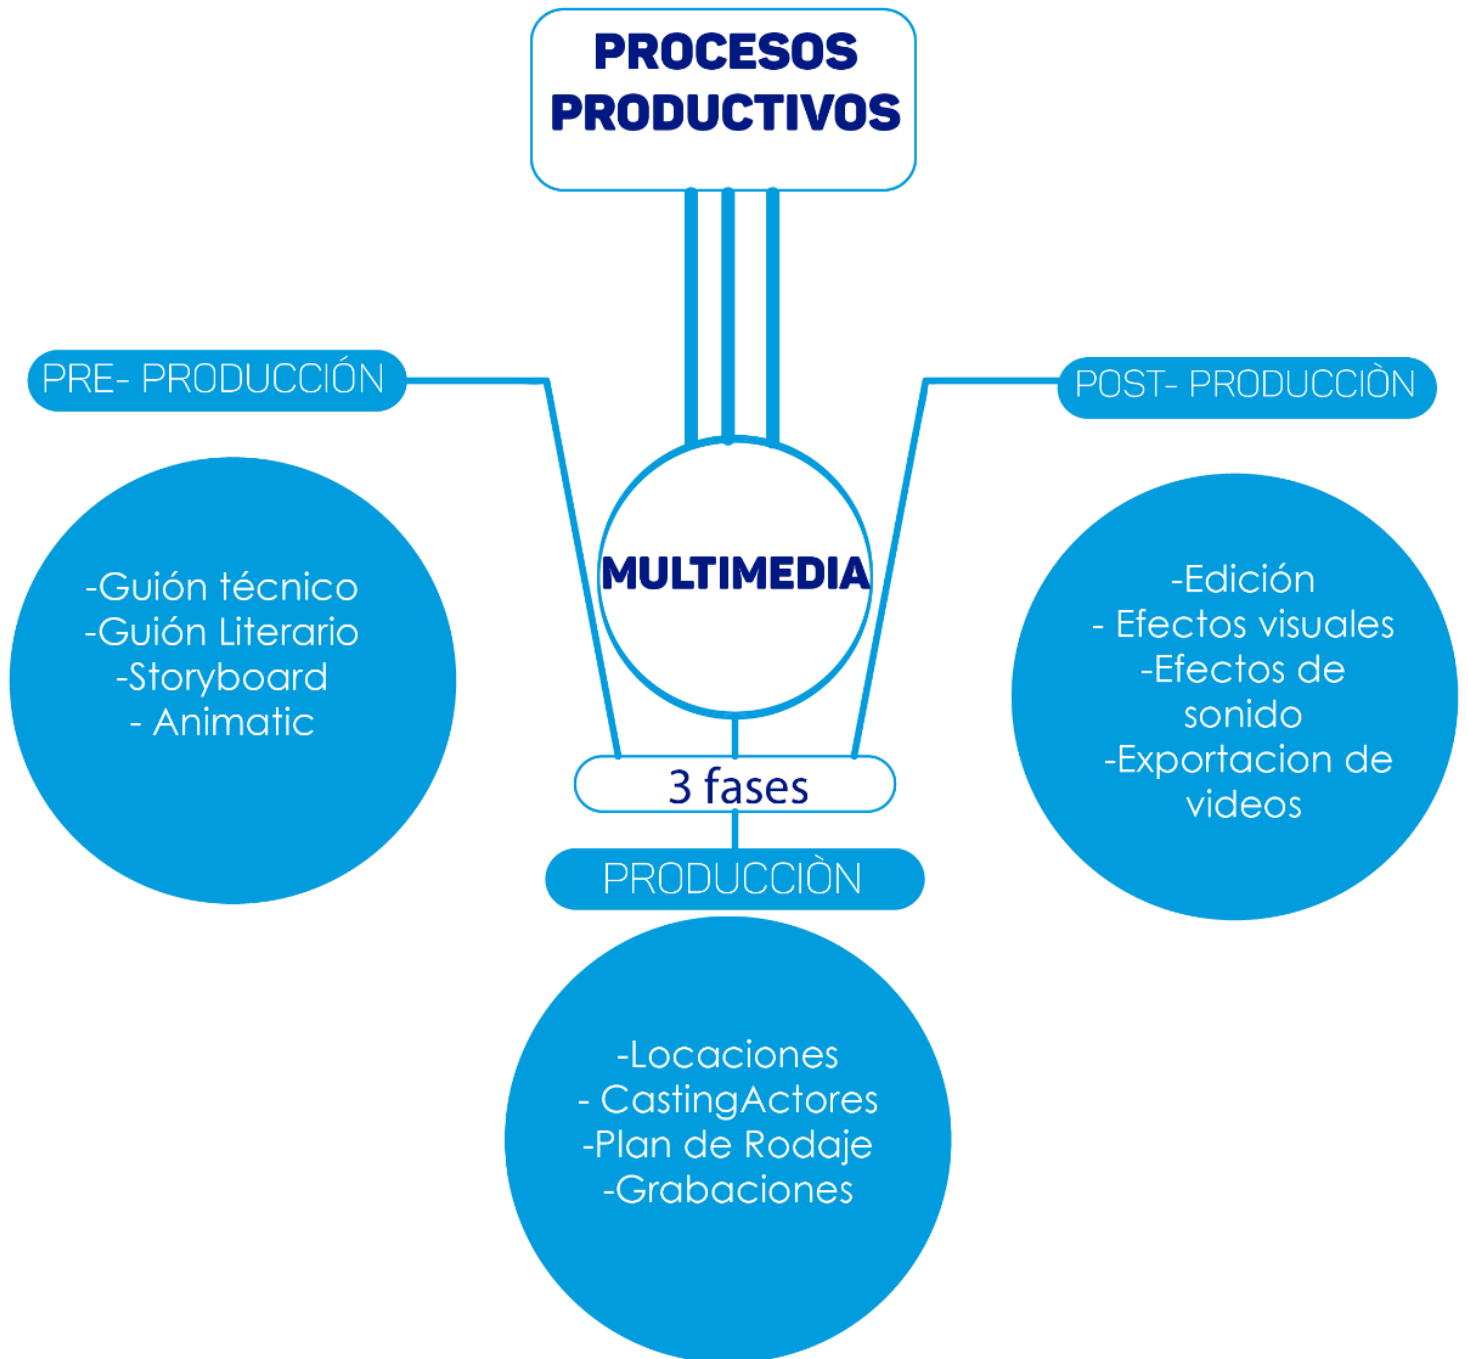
PROCESOS PRODUCTIVOS

PRE- PRODUCCIÓN

POST- PRODUCCIÒN

MULTIMEDIA

-Guión técnico
-Guión Literario
-Storyboard
- Animatic

-Edición
- Efectos visuales
-Efectos de sonido
-Exportacion de videos

3 fases

PRODUCCIÒN

-Locaciones
- CastingActores
-Plan de Rodaje
-Grabaciones